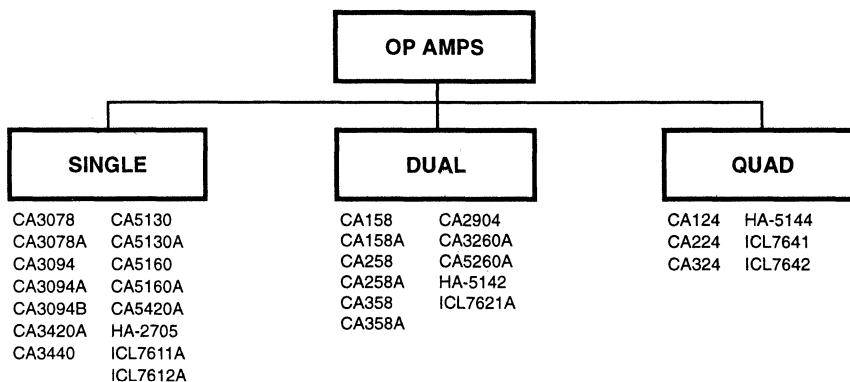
OP AMPS

SINGLE

CA3078
CA3078A
CA3094
CA3094A
CA3094B
CA3420A
CA3440

CA5130
CA5130A
CA5160
CA5160A
CA5420A
HA-2705
ICL7611A
ICL7612A

DUAL

CA158
CA158A
CA258
CA258A
CA358
CA358A

CA2904
CA3260A
CA5260A
HA-5142
ICL7621A

QUAD

CA124
CA224
CA324

HA-5144
ICL7641
ICL7642